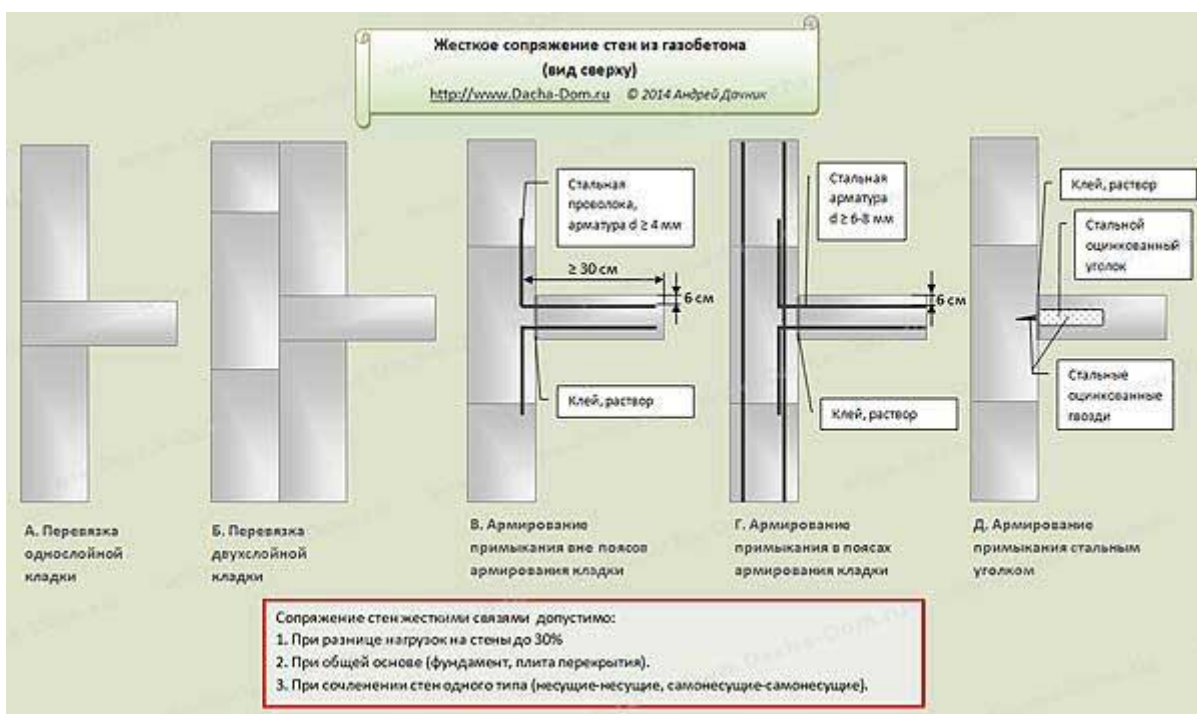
Жесткое сопряжение стен из газобетона
(вид сверху)
http://www.Dacha-Dom.ru © 2014 Андрей Дачник

Стальная проволока, арматура d ≥ 4 мм

≥ 30 см

6 см

Клей, раствор

Стальная арматура d ≥ 6-8 мм

6 см

Клей, раствор

Клей, раствор

Стальной оцинкованный уголок

Стальные оцинкованные гвозди

А. Перевязка однослойной кладки

Б. Перевязка двухслойной кладки

В. Армирование примыкания вне поясов армирования кладки

Г. Армирование примыкания в поясах армирования кладки

Д. Армирование примыкания стальным уголком

Сопряжение стен жесткими связями допустимо:
1. При разнице нагрузок на стены до 30%
2. При общей основе (фундамент, плита перекрытия).
3. При сочленении стен одного типа (несущие-несущие, самонесущие-самонесущие).